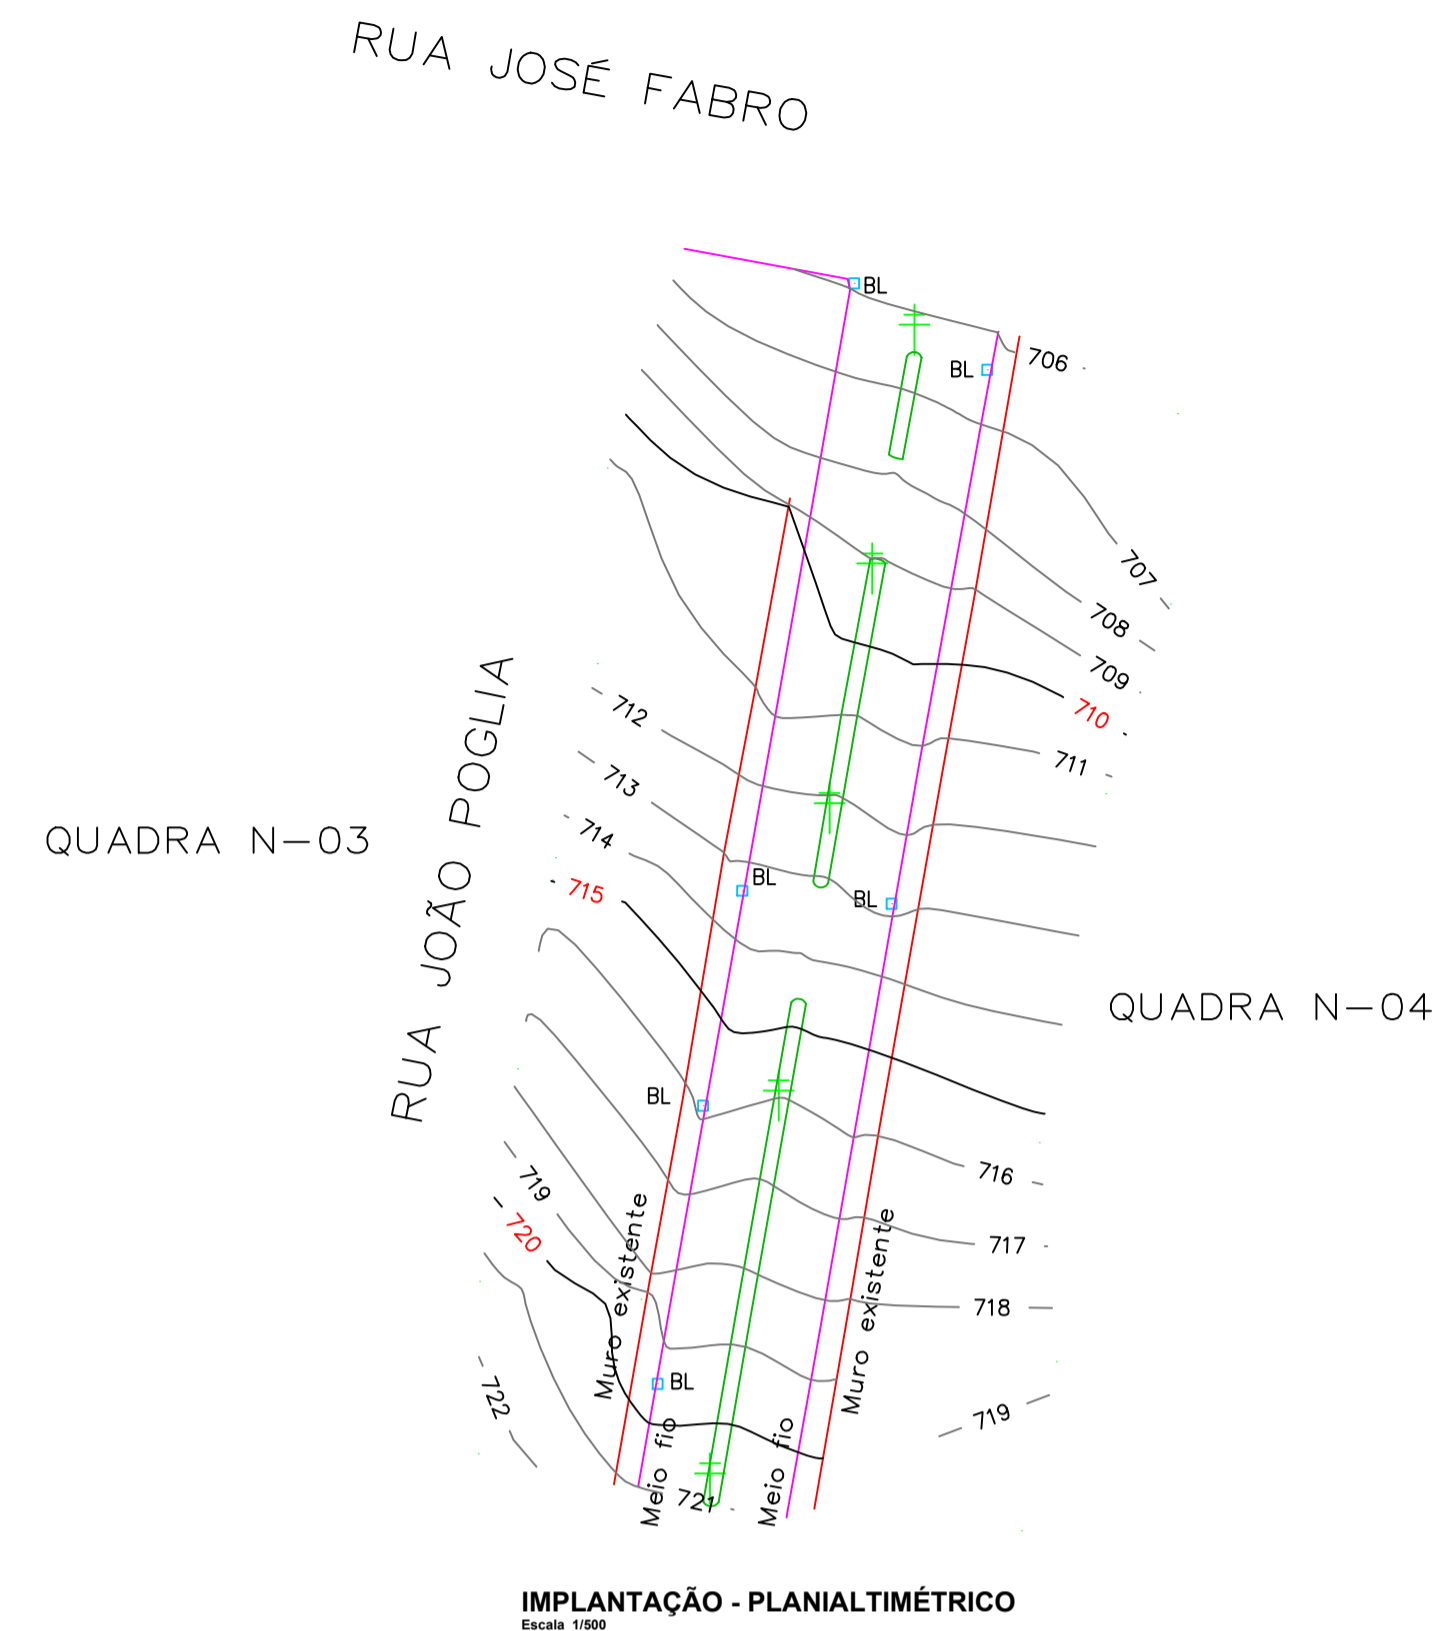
RUA JOSÉ FABRO

BL

BL

706

707

708

709

710

711

712

713

714

715

QUADRA N-03

RUA JOÃO POGLIA

QUADRA N-04

BL

BL

BL

716

717

718

719

719

720

721

722

Muro existente

Muro existente

BL

Meio fio

Meio fio

IMPLANTAÇÃO - PLANIALTIMÉTRICO
Escala 1/500